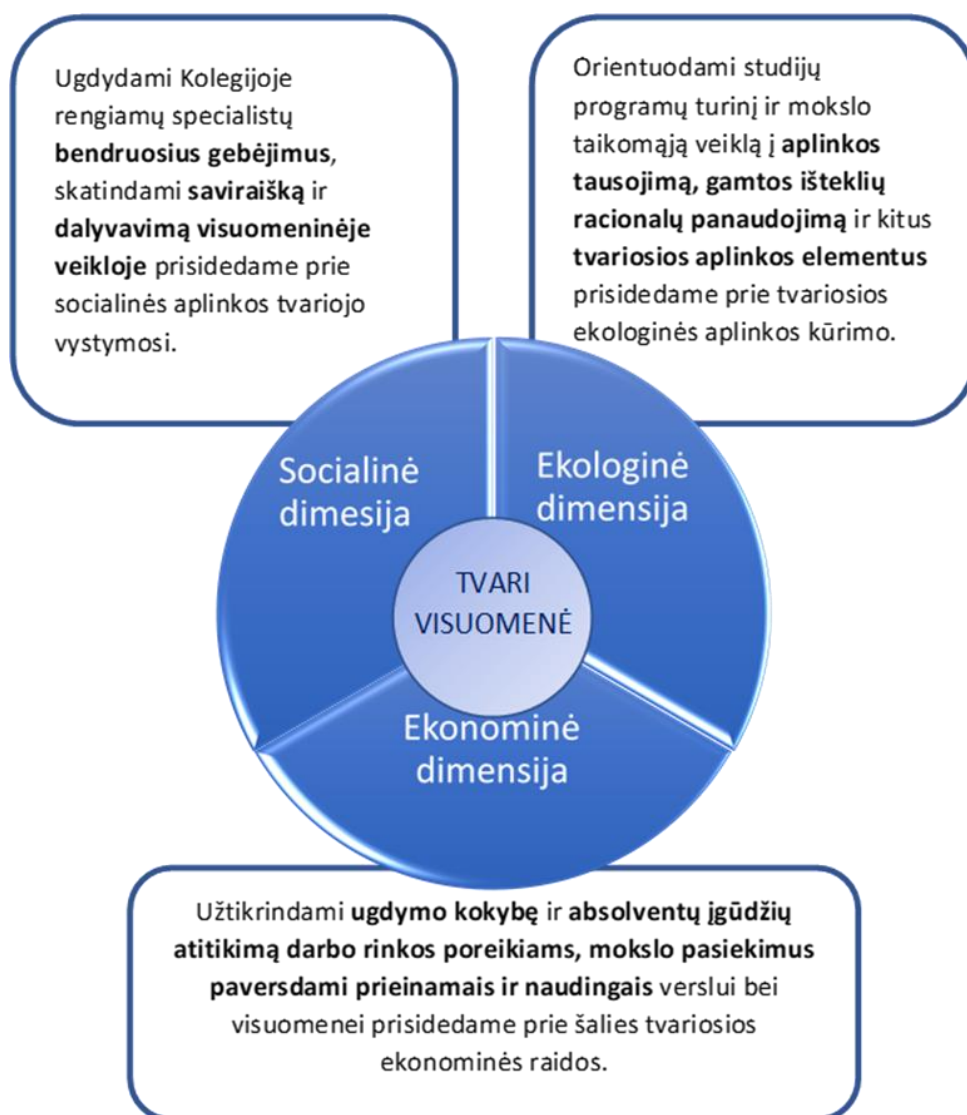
Ugdydami Kolegijoje rengiamų specialistų **bendruosius gebėjimus**, skatindami **saviraišką** ir **dalyvavimą visuomeninėje veikloje** prisidedame prie socialinės aplinkos tvariojo vystymosi.

Orientuodami studijų programų turinį ir mokslo taikomąją veiklą į **aplinkos tausojimą, gamtos išteklių racionalų panaudojimą** ir kitus **tvariosios aplinkos elementus** prisidedame prie tvariosios ekologinės aplinkos kūrimo.

Socialinė dimesija

Ekologinė dimensija

TVARI VISUOMENĖ

Ekonominė dimensija

Užtikrindami **ugdymo kokybę** ir **absolventų įgūdžių atitikimą darbo rinkos poreikiams, mokslo pasiekimus paversdami prieinamais ir naudingais** verslui bei visuomenei prisidedame prie šalies tvariosios ekonominės raidos.